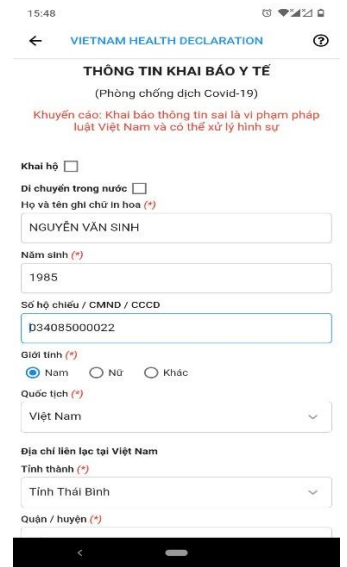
15:48

VIETNAM HEALTH DECLARATION

THÔNG TIN KHAI BÁO Y TẾ

(Phòng chống dịch Covid-19)

Khuyến cáo: Khai báo thông tin sai là vi phạm pháp luật Việt Nam và có thể xử lý hình sự

Khai hộ

Di chuyển trong nước

Họ và tên ghi chữ in hoa (*)

NGUYỄN VĂN SINH

Năm sinh (*)

1985

Số hộ chiếu / CMND / CCCD

034085000022

Giới tính (*)

Nam Nữ Khác

Quốc tịch (*)

Việt Nam

Địa chỉ liên lạc tại Việt Nam

Tỉnh thành (*)

Tỉnh Thái Bình

Quận / huyện (*)